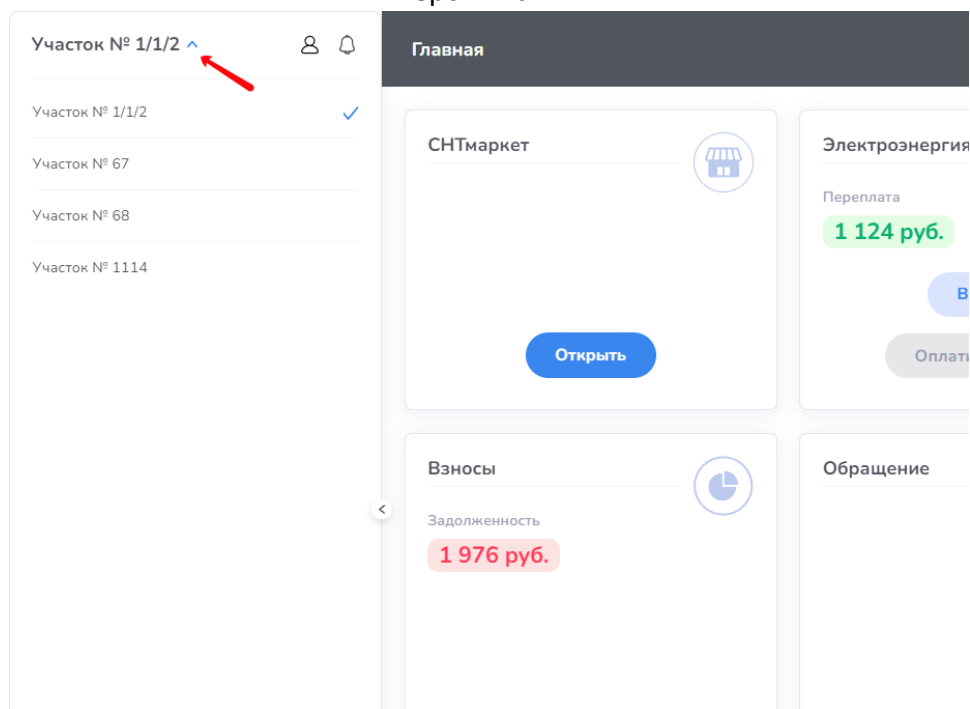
Участок № 1/1/2

Участок № 1/1/2

Участок № 67

Участок № 68

Участок № 1114

Главная

СНТмаркет

Открыть

Электроэнергия

Переплата

1 124 руб.

В

Оплат

Взносы

Задолженность

1 976 руб.

Обращение